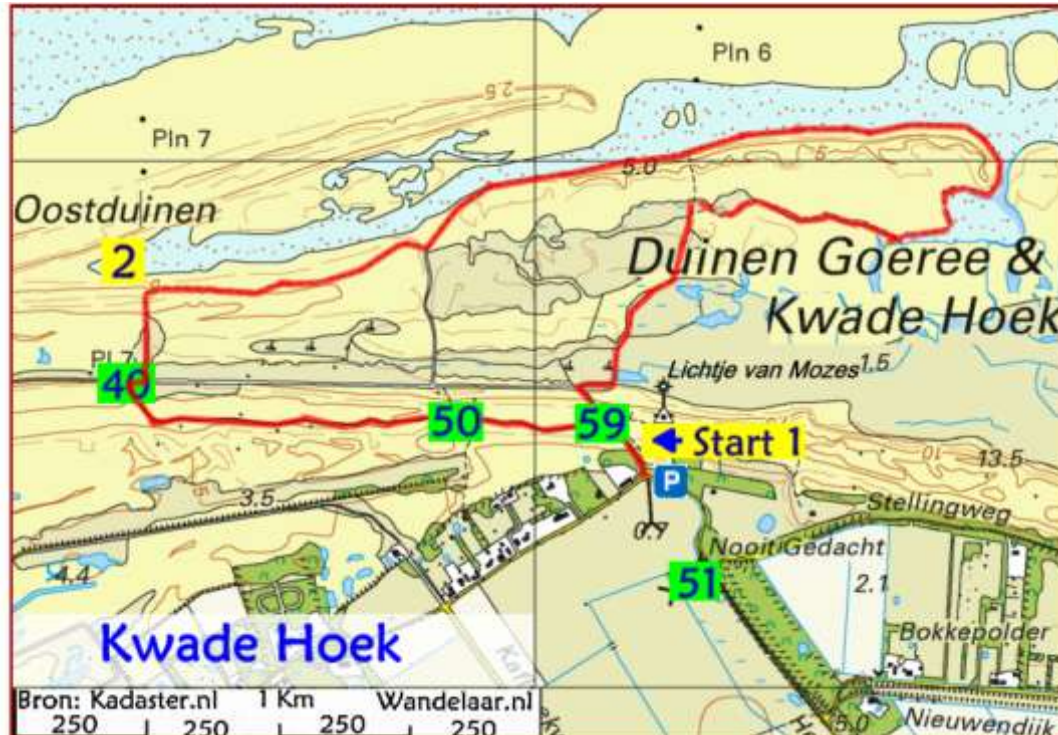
Pln 6

2.5

Pln 7

5.0

Oostduinen

2

Duinen Goeree &
Kwade Hoek

Pl 7

46

Lichtje van Mozes

1.5

50

59

Start 1

P

13.5

3.5

Stellingweg

0.7

Nooit Gedacht

4.4

51

2.1

Kwade Hoek

Bokkepolder

Bron: Kadaster.nl 1 Km Wandelaar.nl

250 250 250 250

5.0

Nieuwendijk